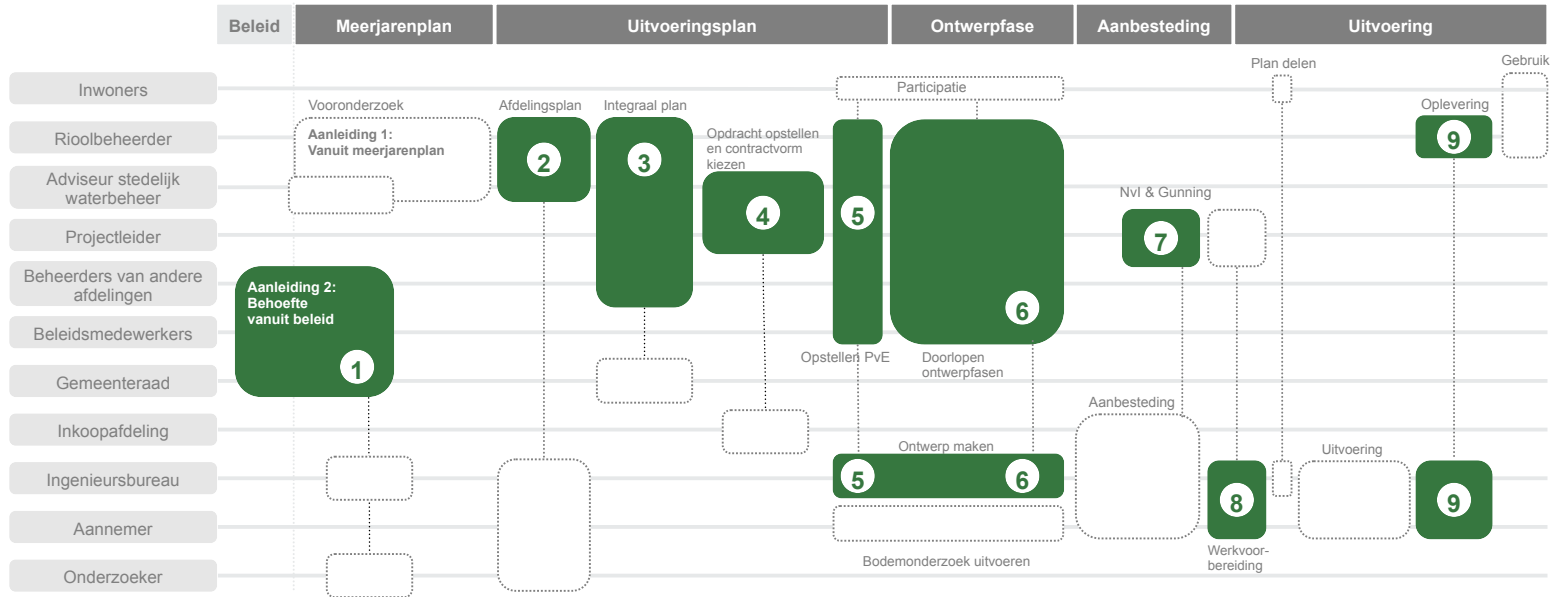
Beleid | Meerjarenplan | Uitvoeringsplan | Ontwerpfase | Aanbesteding | Uitvoering

Inwoners
Rioolbeheerder
Adviseur stedelijk waterbeheer
Projectleider
Beheerders van andere afdelingen
Beleidsmedewerkers
Gemeenteraad
Inkoopafdeling
Ingenieursbureau
Aannemer
Onderzoeker

Vooronderzoek
Aanleiding 1: Vanuit meerjarenplan

Aanleiding 2: Behoefte vanuit beleid
1

Afdelingsplan
2

Integraal plan
3

Opdracht opstellen en contractvorm kiezen
4

Participatie
5
Opstellen PvE
6
Doorlopen ontwerpfasen

Ontwerp maken
5
6

Bodemonderzoek uitvoeren

NvI & Gunning
7

Aanbesteding

Plan delen

8
Werkvoorbereiding

Uitvoering

Oplevering
9
9

Gebruik